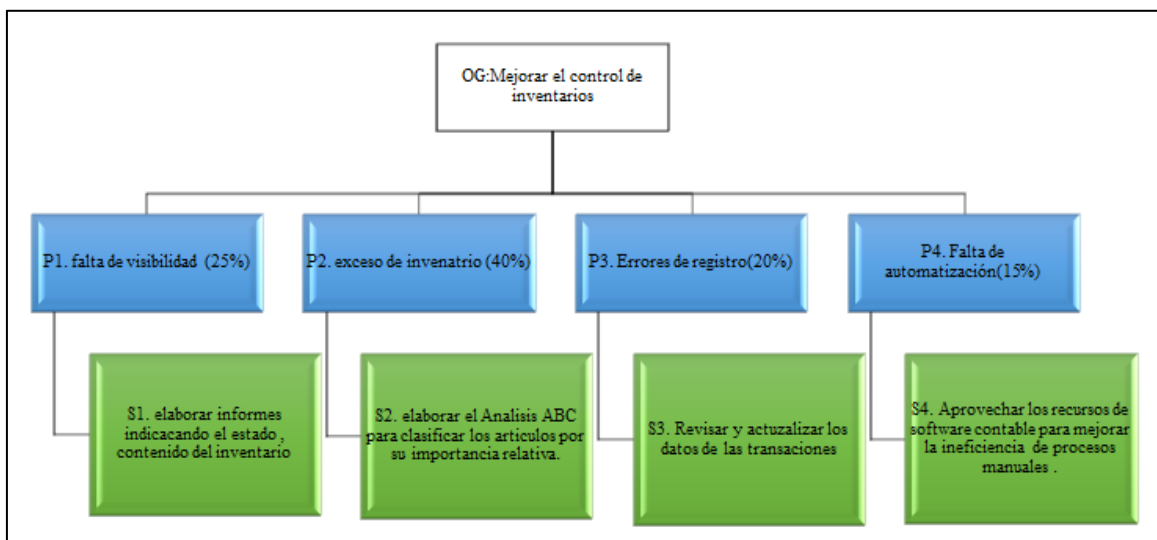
OG:Mejorar el control de inventarios

P1. falta de visibilidad (25%)

S1. elaborar informes indicacando el estado , contenido del inventario

P2. exceso de invenatrio (40%)

S2. elaborar el Analisis ABC para clasificar los articulos por su importancia relativa.

P3. Errores de registro(20%)

S3. Revisar y actuzalizar los datos de las transacciones

P4. Falta de automatización(15%)

S4. Aprovechar los recursos de software contable para mejorar la ineficiencia de procesos manuales .